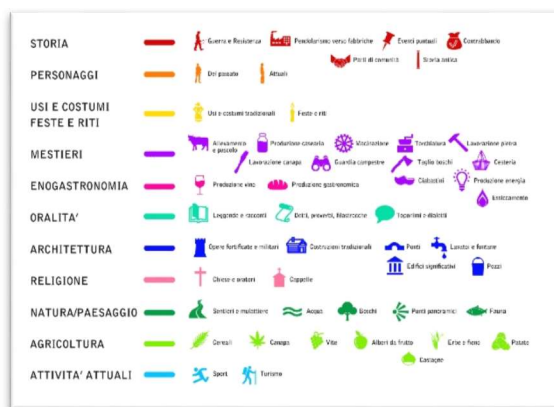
STORIA
Guerra e Resistenza
Pendolarismo verso fabbriche
Eventi puntuali
Contrabbando
Patti di comunità
Storia antica

PERSONAGGI
Del passato
Attuali

USI E COSTUMI FESTE E RITI
Usi e costumi tradizionali
Feste e riti

MESTIERI
Allevamento e pascolo
Produzione casearia
Macinazione
Trebbiatura
Lavorazione pietra
Lavorazione canapa
Guardia campestre
Taglio boschi
Cesteria

ENOGASTRONOMIA
Produzione vino
Produzione gastronomica
Ciabattini
Produzione energia
Imbiancamento

ORALITA'
Leggende e racconti
Detti, proverbi, filastrocche
Toponimi e dialetti

ARCHITETTURA
Opere fortificate e militari
Costruzioni tradizionali
Ponti
Lavatoi e fontane
Edifici significativi
Pozzi

RELIGIONE
Chiese e oratori
Cappelle

NATURA/PAESAGGIO
Sentieri e mulattiere
Acque
Boschi
Punti panoramici
Fauna

AGRICOLTURA
Cereali
Canapa
Vite
Alberi da frutto
Erbe e fieno
Patate
Castagne

ATTIVITA' ATTUALI
Sport
Turismo